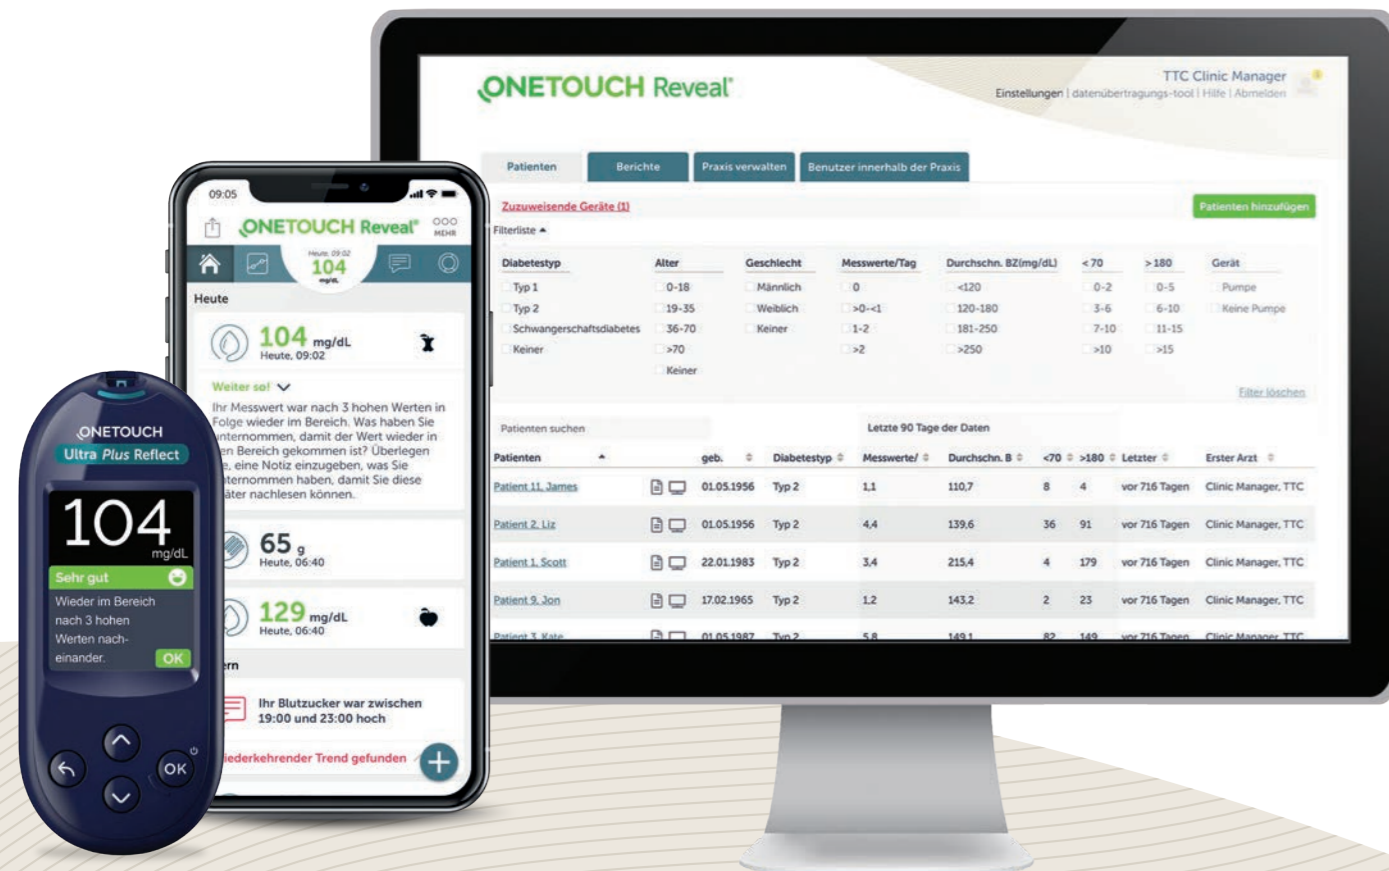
ONETOUCH Reveal®

TTC Clinic Manager
Einstellungen | datenübertragungs-tool | Hilfe | Abmelden

Patienten | Berichte | Praxis verwalten | Benutzer innerhalb der Praxis

Zuzuweisende Geräte (1)

Patienten hinzufügen

Filterliste

| Diabetestyp | Alter | Geschlecht | Messwerte/Tag | Durchschn. BZ(mg/dL) | < 70 | > 180 | Gerät |
|---|---|---|---|---|---|---|---|
| Typ 1 | 0-18 | Männlich | 0 | <120 | 0-2 | 0-5 | Pumpe |
| Typ 2 | 19-35 | Weiblich | >0-<1 | 120-180 | 3-6 | 6-10 | Keine Pumpe |
| Schwangerschaftsdiabetes | 36-70 | Keiner | 1-2 | 181-250 | 7-10 | 11-15 | |
| Keiner | >70 | | >2 | >250 | >10 | >15 | |
| | Keiner | | | | | | |

Filter löschen

Patienten suchen

Letzte 90 Tage der Daten

| Patienten | | geb. | Diabetestyp | Messwerte/ | Durchschn. B | <70 | >180 | Letzter | Erster Arzt |
|---|---|---|---|---|---|---|---|---|---|
| Patient 11, James | | 01.05.1956 | Typ 2 | 1,1 | 110,7 | 8 | 4 | vor 716 Tagen | Clinic Manager, TTC |
| Patient 2, Liz | | 01.05.1956 | Typ 2 | 4,4 | 139,6 | 36 | 91 | vor 716 Tagen | Clinic Manager, TTC |
| Patient 1, Scott | | 22.01.1983 | Typ 2 | 3,4 | 215,4 | 4 | 179 | vor 716 Tagen | Clinic Manager, TTC |
| Patient 9, Jon | | 17.02.1965 | Typ 2 | 1,2 | 143,2 | 2 | 23 | vor 716 Tagen | Clinic Manager, TTC |
| Patient 3, Kate | | 01.05.1987 | Typ 2 | 5,8 | 149,1 | 82 | 149 | vor 716 Tagen | Clinic Manager, TTC |

09:05
ONETOUCH Reveal®
MEHR
Heute, 09:02
104
mg/dL
Heute
104 mg/dL
Heute, 09:02
Weiter so!
Ihr Messwert war nach 3 hohen Werten in Folge wieder im Bereich. Was haben Sie unternommen, damit der Wert wieder in den Bereich gekommen ist? Überlegen Sie, eine Notiz einzugeben, was Sie unternommen haben, damit Sie diese später nachlesen können.
65 g
Heute, 06:40
129 mg/dL
Heute, 06:40
ern
Ihr Blutzucker war zwischen 19:00 und 23:00 hoch
iederkehrender Trend gefunden

ONETOUCH
Ultra Plus Reflect
104
mg/dL
Sehr gut
Wieder im Bereich nach 3 hohen Werten nacheinander.
OK
OK